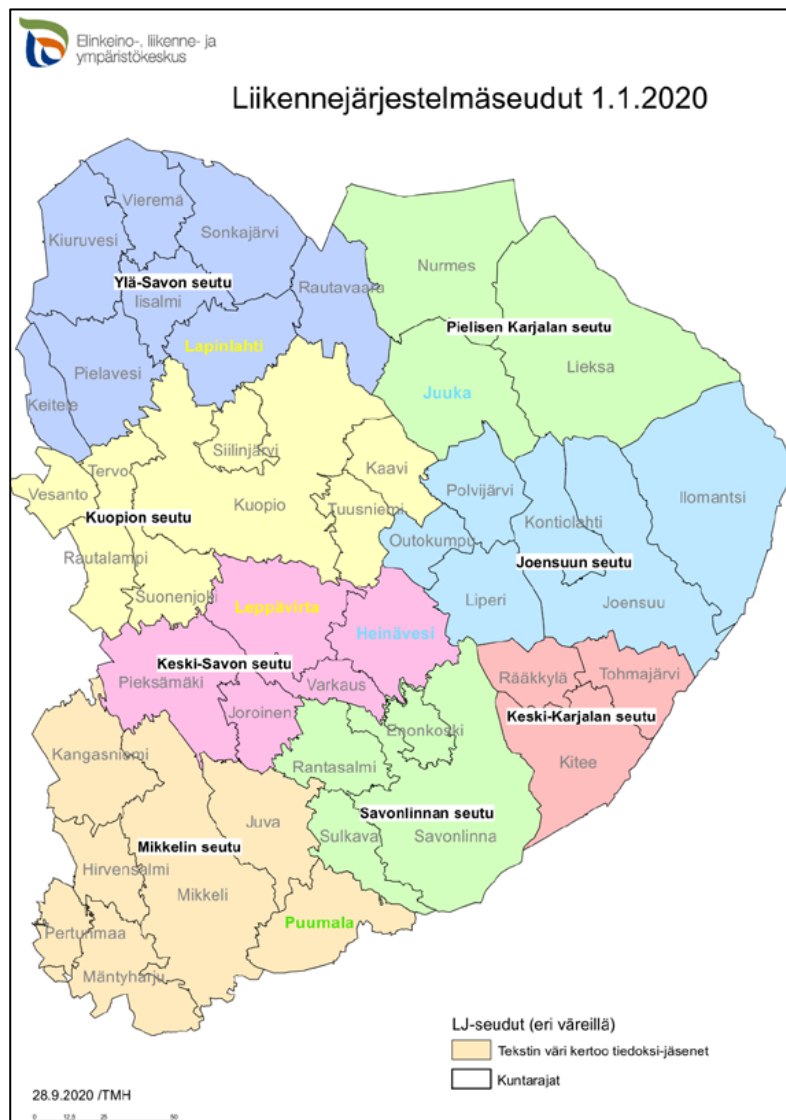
Elinkeino-, liikenne- ja ympäristökeskus

Liikennejärjestelmäseudut 1.1.2020

Vieremä
Kiuruvesi
Sonkajärvi
Ylä-Savon seutu
Iisalmi
Rautavaara
Nurmes
Pielisen Karjalan seutu
Lapinlahti
Pielavesi
Keitele
Juuka
Lieksa
Siilinjärvi
Tervo
Kaavi
Vesanto
Kuopio
Tuusniemi
Polvijärvi
Ilomantsi
Kuopion seutu
Kontiolahti
Outokumpu
Rautalampi
Joensuun seutu
Suonenjoki
Leppävirta
Liperi
Joensuu
Heinävesi
Keski-Savon seutu
Rääkkylä
Tohmajärvi
Pieksämäki
Varkaus
Joroinen
Enonkoski
Keski-Karjalan seutu
Kangasniemi
Rantasalmi
Kitee
Savonlinnan seutu
Juva
Sulkava
Savonlinna
Mikkelin seutu
Hirvensalmi
Mikkeli
Puumala
Pertunmaa
Mäntyharju

LJ-seudut (eri väreillä)
Tekstin väri kertoo tiedoksi-jäsenet
Kuntarajat

28.9.2020 /TMH
0 12.5 25 50